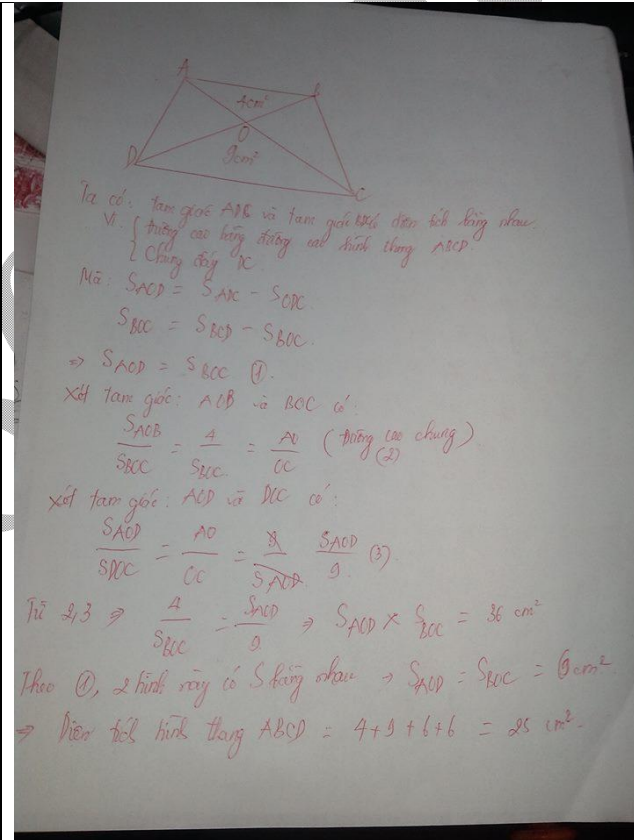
A
B
$4cm^2$
O
$9cm^2$
D
C

Ta có: tam giác ADC và tam giác BDC diện tích bằng nhau
Vì { đường cao bằng đường cao hình thang ABCD
Chung đáy DC

Mà: $S_{AOD} = S_{ADC} - S_{ODC}$
$S_{BOC} = S_{BCD} - S_{BOC}$.
$\Rightarrow S_{AOD} = S_{BOC}$ (1).

Xét tam giác: AOB và BOC có:
$\frac{S_{AOB}}{S_{BOC}} = \frac{4}{S_{BOC}} = \frac{AO}{OC}$ (đường cao chung) (2)

Xét tam giác: AOD và DOC có:
$\frac{S_{AOD}}{S_{DOC}} = \frac{AO}{OC} = \frac{S_{AOD}}{9}$ (3)

Từ 2,3 $\Rightarrow \frac{4}{S_{BOC}} = \frac{S_{AOD}}{9} \Rightarrow S_{AOD} \times S_{BOC} = 36\ cm^2$

Theo (1), 2 hình này có S bằng nhau $\rightarrow S_{AOD} = S_{BOC} = 6\ cm^2$.

$\Rightarrow$ Diện tích hình thang ABCD $= 4+9+6+6 = 25\ cm^2$.